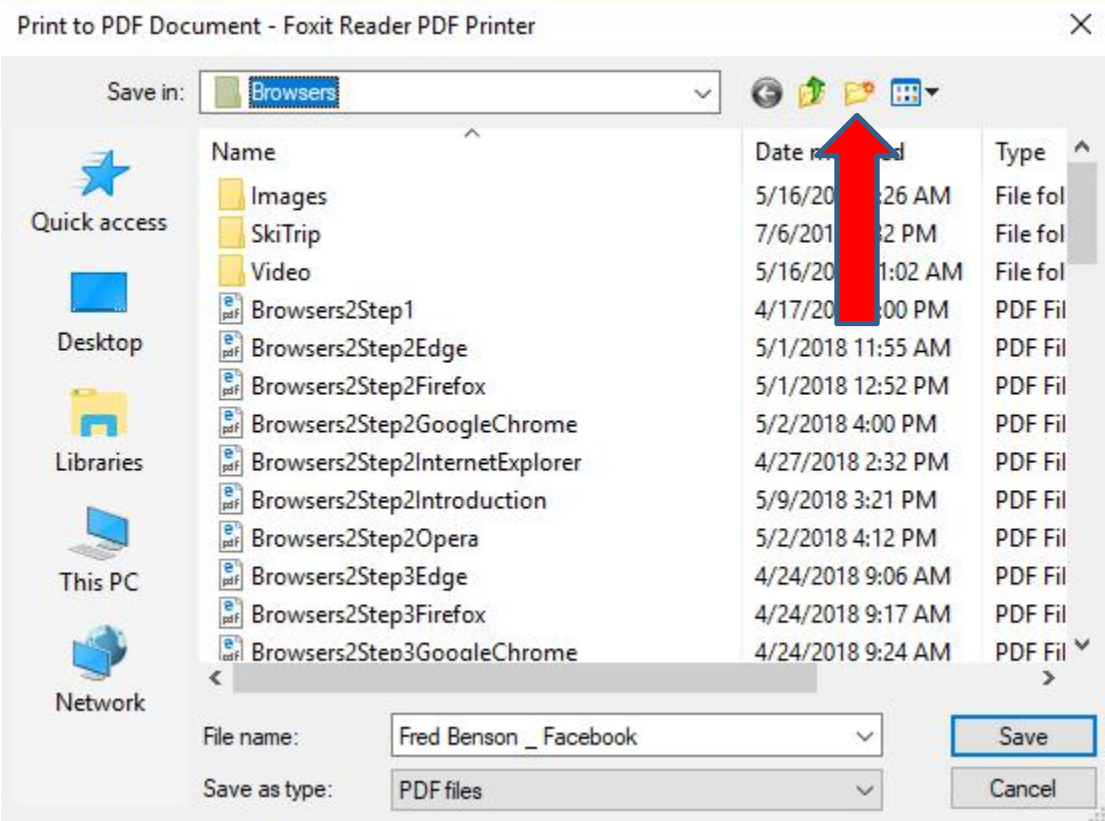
Print to PDF Document - Foxit Reader PDF Printer

Save in: Browsers

Quick access
Desktop
Libraries
This PC
Network

| Name | Date m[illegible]d | Type |
|---|---|---|
| Images | 5/16/20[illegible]26 AM | File fol |
| SkiTrip | 7/6/201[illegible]2 PM | File fol |
| Video | 5/16/20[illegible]1:02 AM | File fol |
| Browsers2Step1 | 4/17/20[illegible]00 PM | PDF Fil |
| Browsers2Step2Edge | 5/1/2018 11:55 AM | PDF Fil |
| Browsers2Step2Firefox | 5/1/2018 12:52 PM | PDF Fil |
| Browsers2Step2GoogleChrome | 5/2/2018 4:00 PM | PDF Fil |
| Browsers2Step2InternetExplorer | 4/27/2018 2:32 PM | PDF Fil |
| Browsers2Step2Introduction | 5/9/2018 3:21 PM | PDF Fil |
| Browsers2Step2Opera | 5/2/2018 4:12 PM | PDF Fil |
| Browsers2Step3Edge | 4/24/2018 9:06 AM | PDF Fil |
| Browsers2Step3Firefox | 4/24/2018 9:17 AM | PDF Fil |
| Browsers2Step3GoogleChrome | 4/24/2018 9:24 AM | PDF Fil |

File name: Fred Benson _ Facebook
Save as type: PDF files

Save
Cancel